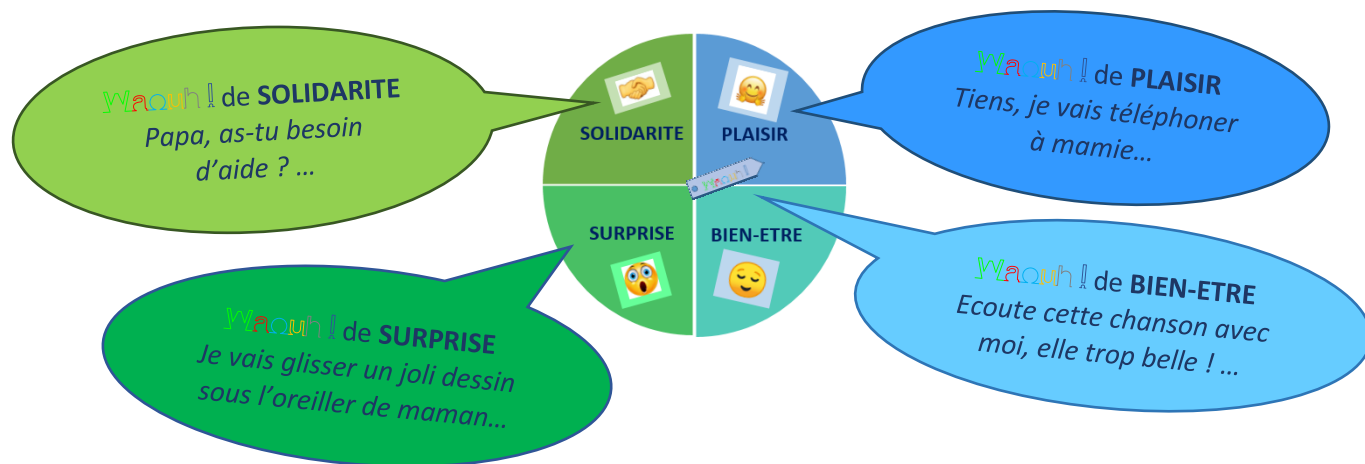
Waouh ! de SOLIDARITE
Papa, as-tu besoin d'aide ? …

SOLIDARITE

PLAISIR

Waouh ! de PLAISIR
Tiens, je vais téléphoner à mamie…

Waouh !

SURPRISE

BIEN-ETRE

Waouh ! de SURPRISE
Je vais glisser un joli dessin sous l'oreiller de maman…

Waouh ! de BIEN-ETRE
Ecoute cette chanson avec moi, elle trop belle ! …